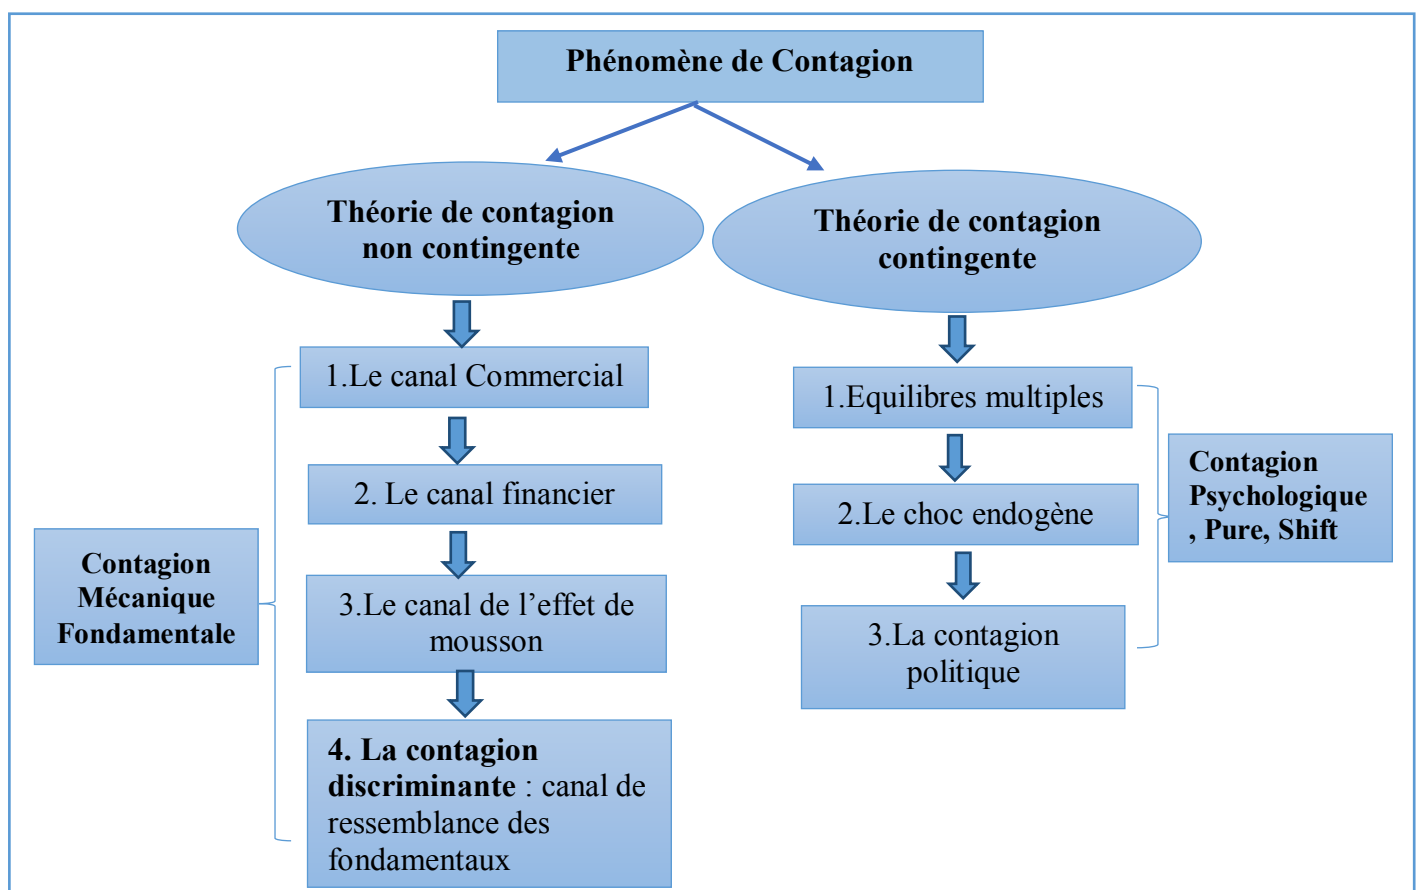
Phénomène de Contagion

Théorie de contagion non contingente

Théorie de contagion contingente

1.Le canal Commercial

2. Le canal financier

3.Le canal de l'effet de mousson

4. La contagion discriminante : canal de ressemblance des fondamentaux

Contagion Mécanique Fondamentale

1.Equilibres multiples

2.Le choc endogène

3.La contagion politique

Contagion Psychologique , Pure, Shift